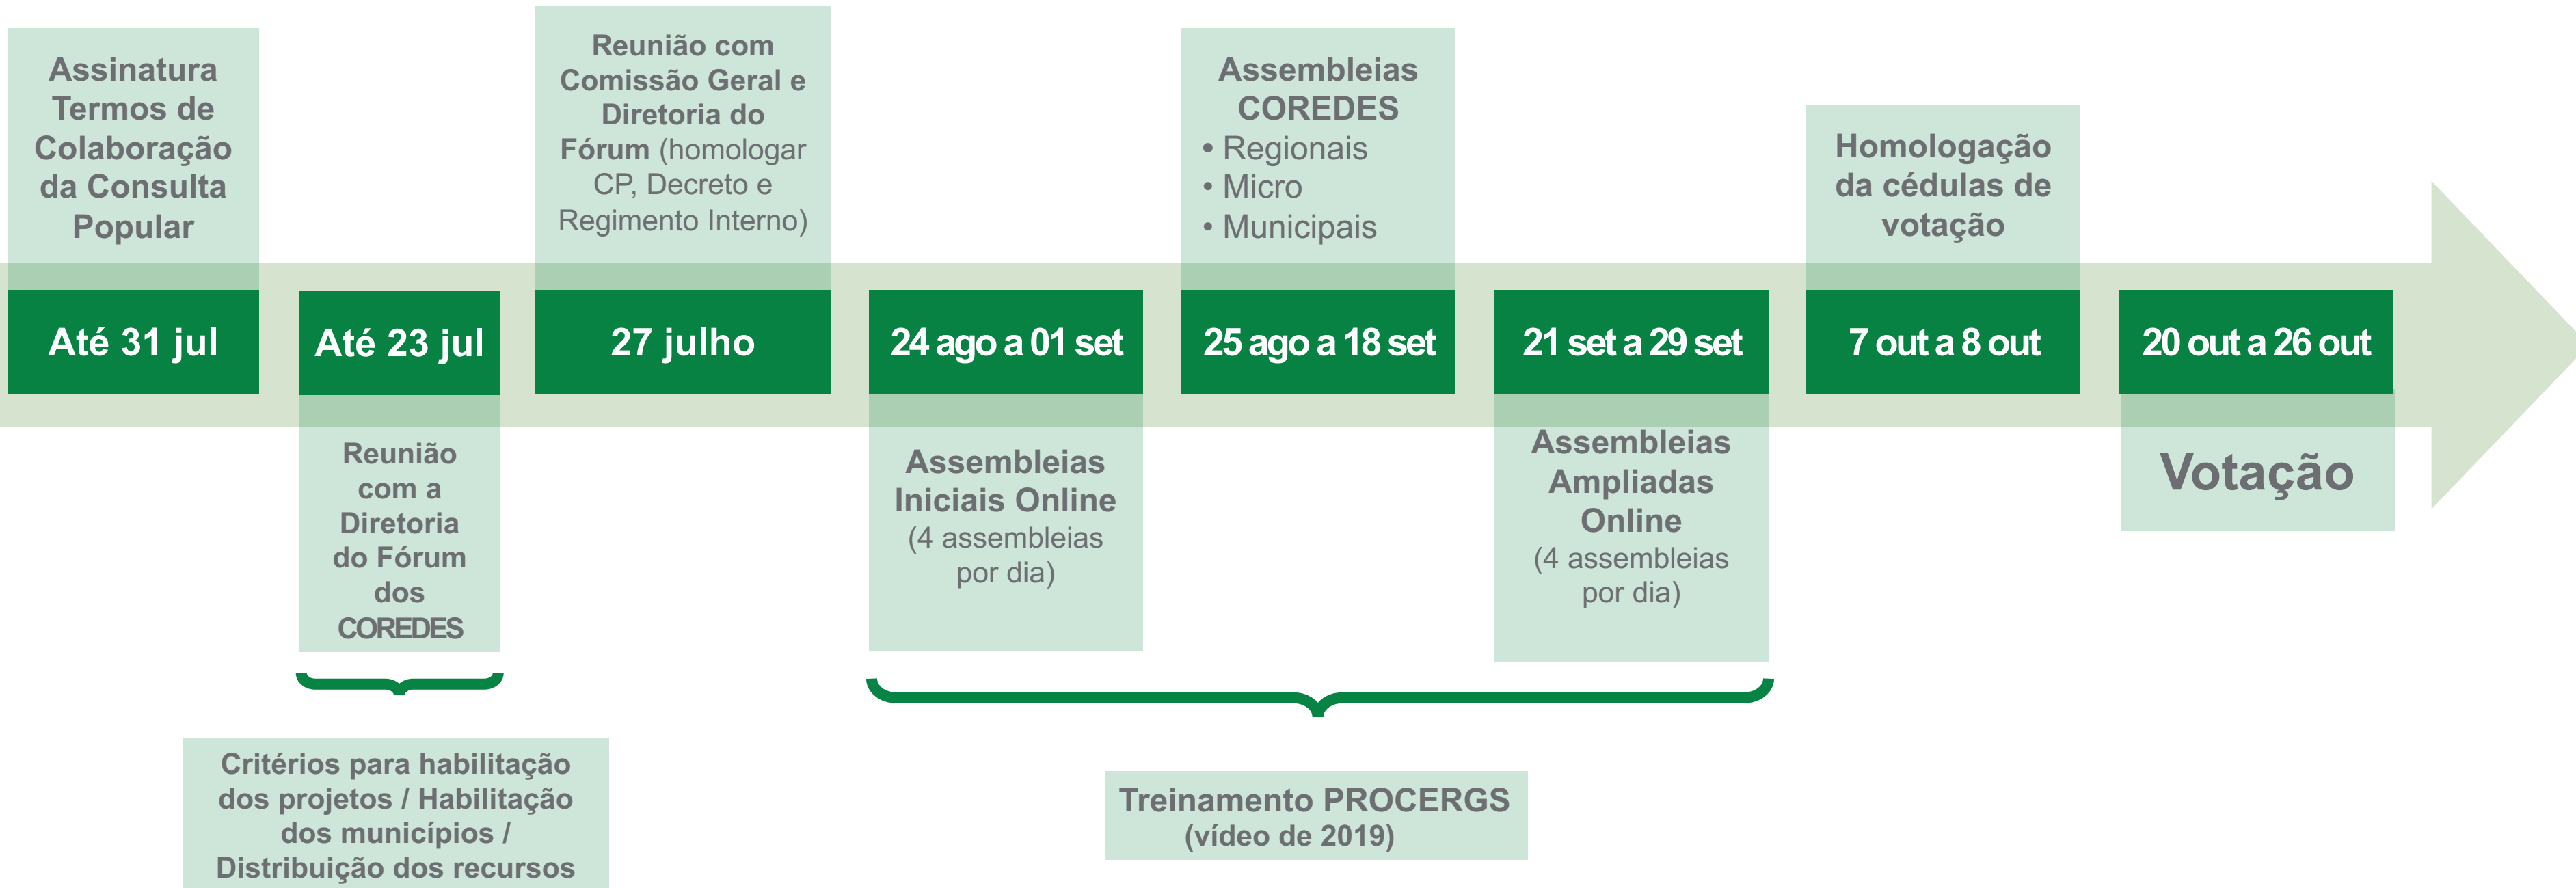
Assinatura Termos de Colaboração da Consulta Popular

Até 31 jul

Até 23 jul

Reunião com a Diretoria do Fórum dos COREDES

Critérios para habilitação dos projetos / Habilitação dos municípios / Distribuição dos recursos

Reunião com Comissão Geral e Diretoria do Fórum (homologar CP, Decreto e Regimento Interno)

27 julho

24 ago a 01 set

Assembleias Iniciais Online (4 assembleias por dia)

Assembleias COREDES
• Regionais
• Micro
• Municipais

25 ago a 18 set

21 set a 29 set

Assembleias Ampliadas Online (4 assembleias por dia)

Treinamento PROCERGS (vídeo de 2019)

Homologação da cédulas de votação

7 out a 8 out

20 out a 26 out

Votação